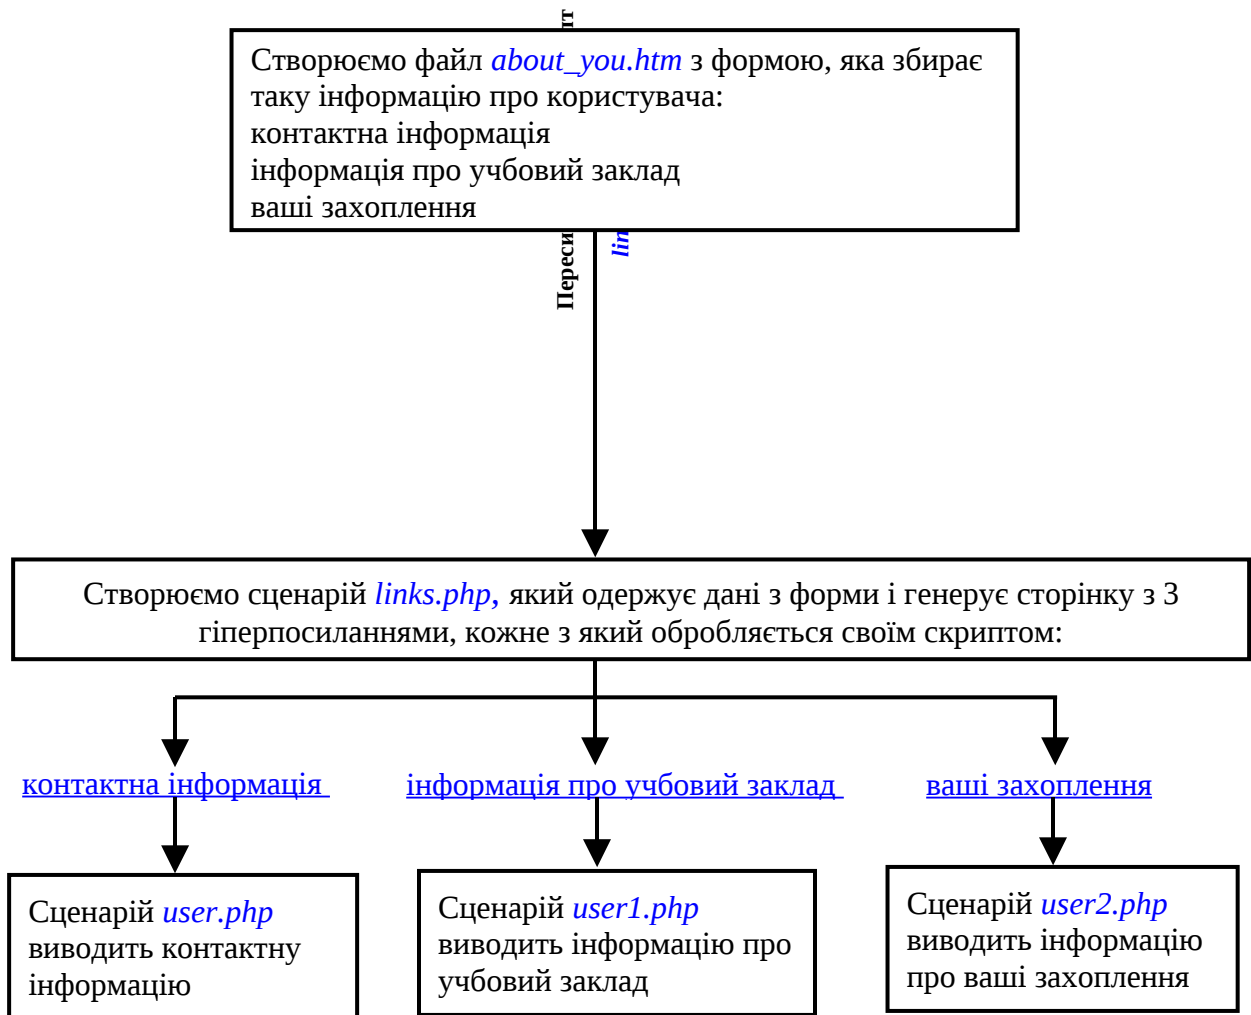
Створюємо файл about_you.htm з формою, яка збирає таку інформацію про користувача:
контактна інформація
інформація про учбовий заклад
ваші захоплення

Пересил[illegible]т
lin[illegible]

Створюємо сценарій links.php, який одержує дані з форми і генерує сторінку з 3 гіперпосиланнями, кожне з який обробляється своїм скриптом:

контактна інформація

інформація про учбовий заклад

ваші захоплення

Сценарій user.php виводить контактну інформацію

Сценарій user1.php виводить інформацію про учбовий заклад

Сценарій user2.php виводить інформацію про ваші захоплення